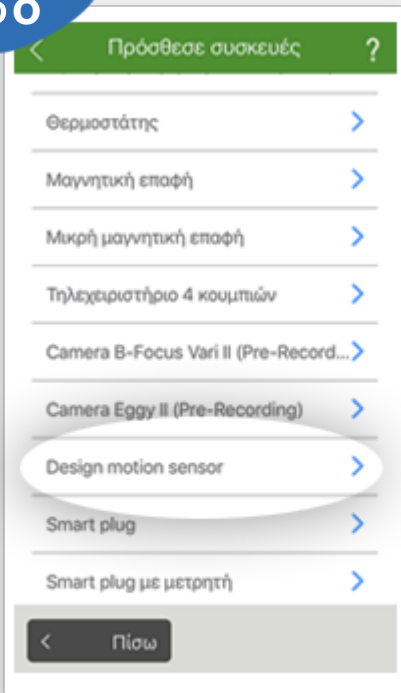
Πρόσθεσε συσκευές ?

Θερμοστάτης

Μαγνητική επαφή

Μικρή μαγνητική επαφή

Τηλεχειριστήριο 4 κουμπιών

Camera B-Focus Vari II (Pre-Record...

Camera Eggy II (Pre-Recording)

Design motion sensor

Smart plug

Smart plug με μετρητή

Πίσω